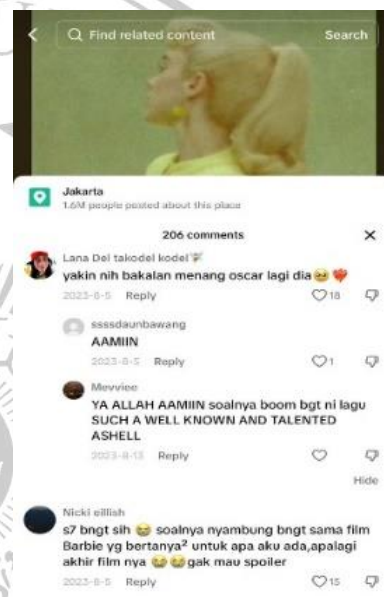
Find related content
Search

Jakarta
1.6M people posted about this place

206 comments
×

Lana Del takodel kodel
yakin nih bakalan menang oscar lagi dia
2023-8-5 Reply
18

ssssdaunbawang
AAMIIN
2023-8-5 Reply
1

Mevviee
YA ALLAH AAMIIN soalnya boom bgt ni lagu SUCH A WELL KNOWN AND TALENTED ASHELL
2023-8-13 Reply

Hide

Nicki eilish
s7 bngt sih soalnya nyambung bngt sama film Barbie yg bertanya² untuk apa aku ada,apalagi akhir film nya gak mau spoiler
2023-8-5 Reply
15